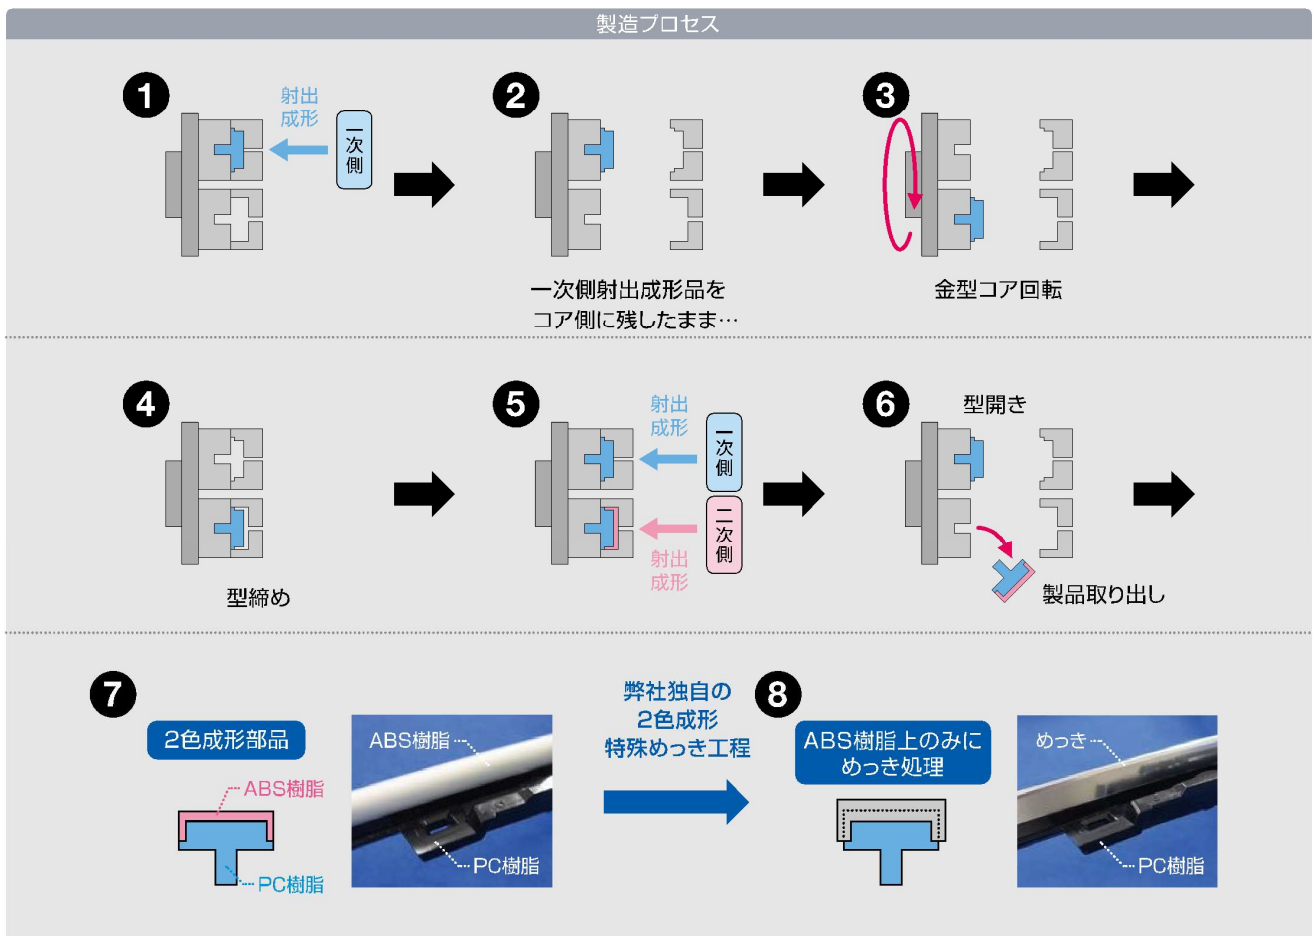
製造プロセス

1
射出成形
一次側

2
一次側射出成形品をコア側に残したまま…

3
金型コア回転

4
型締め

5
射出成形
一次側
二次側
射出成形

6
型開き
製品取り出し

7
2色成形部品
ABS樹脂
PC樹脂
ABS樹脂
PC樹脂

弊社独自の2色成形特殊めっき工程

8
ABS樹脂上のみにめっき処理
めっき
PC樹脂